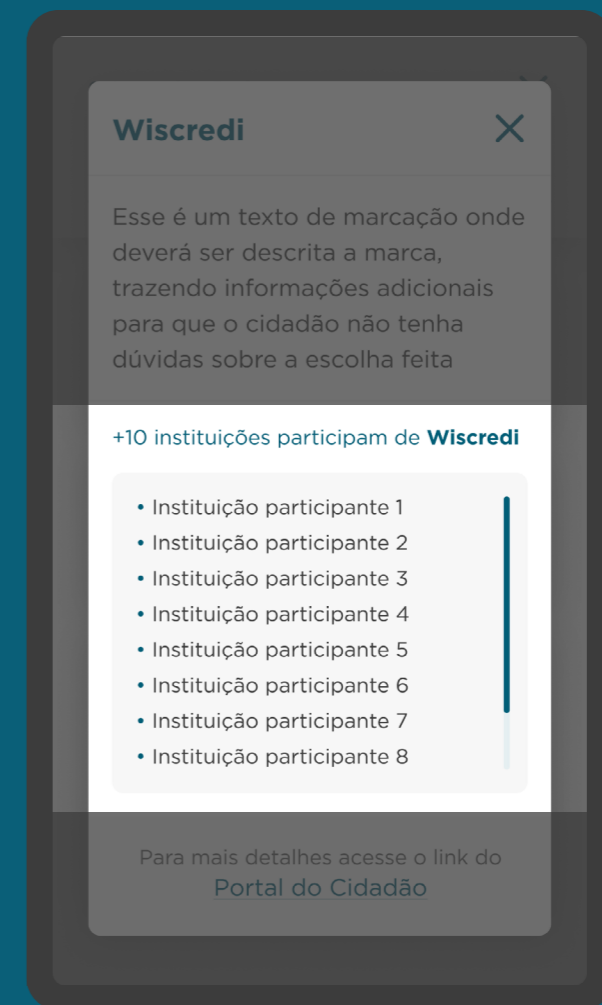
Wiscredi

Esse é um texto de marcação onde deverá ser descrita a marca, trazendo informações adicionais para que o cidadão não tenha dúvidas sobre a escolha feita

+10 instituições participam de **Wiscredi**

- Instituição participante 1
- Instituição participante 2
- Instituição participante 3
- Instituição participante 4
- Instituição participante 5
- Instituição participante 6
- Instituição participante 7
- Instituição participante 8

Para mais detalhes acesse o link do Portal do Cidadão